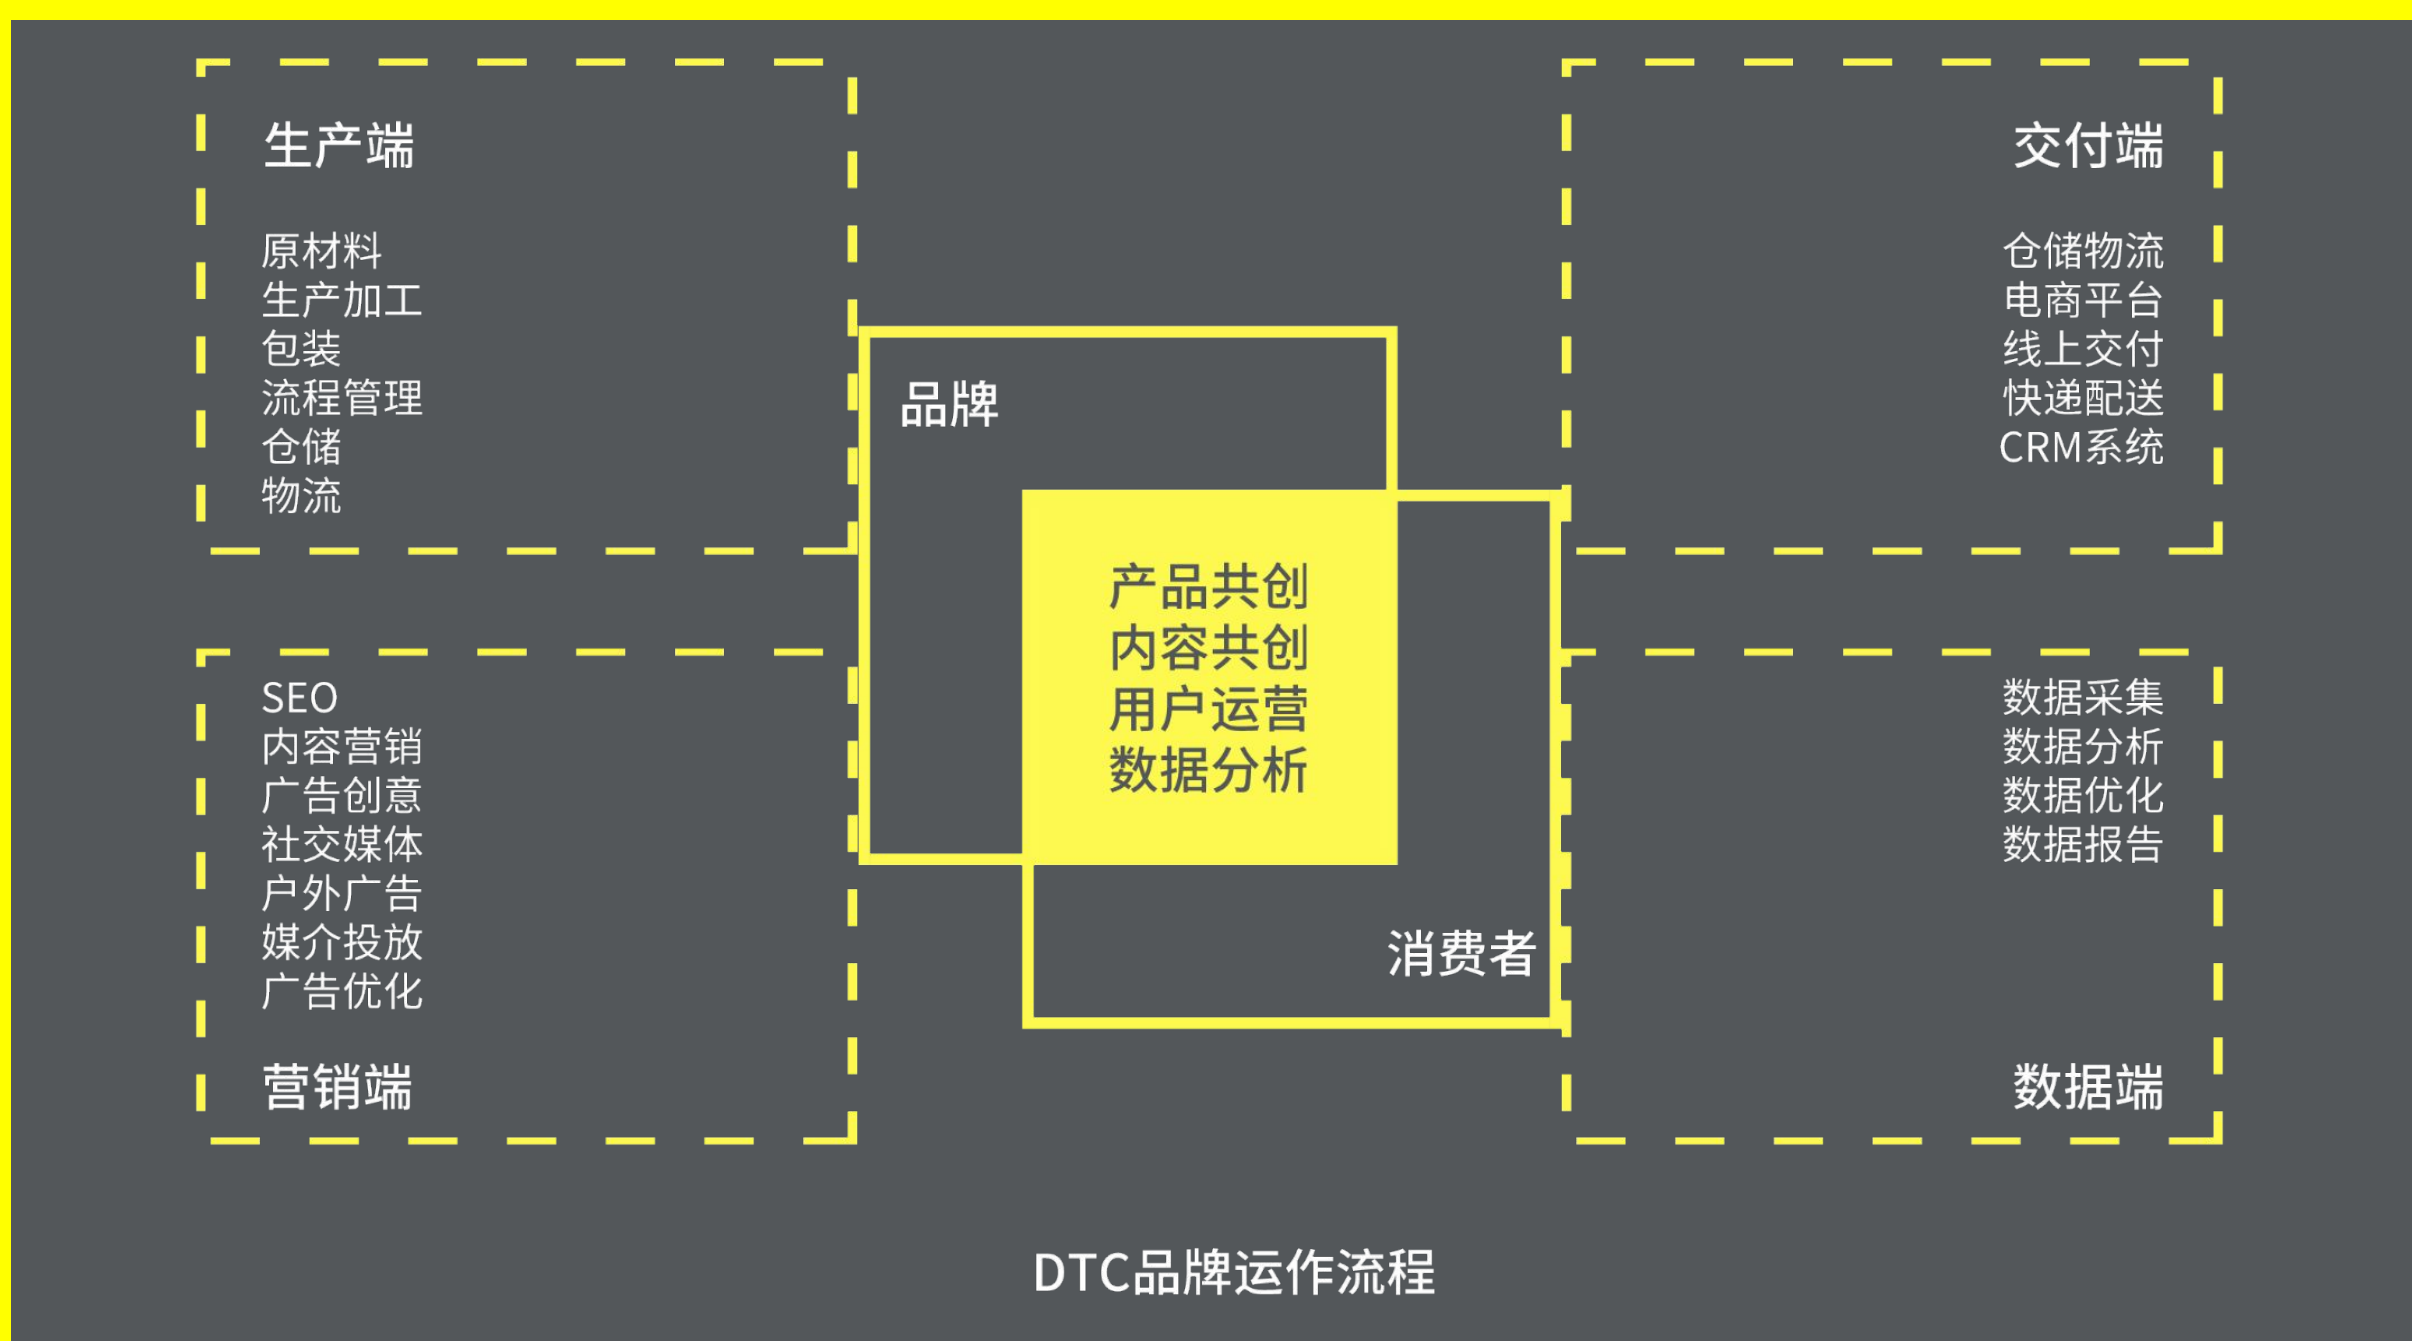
生产端

原材料
生产加工
包装
流程管理
仓储
物流

交付端

仓储物流
电商平台
线上交付
快递配送
CRM系统

品牌

产品共创
内容共创
用户运营
数据分析

消费者

SEO
内容营销
广告创意
社交媒体
户外广告
媒介投放
广告优化

营销端

数据采集
数据分析
数据优化
数据报告

数据端

DTC品牌运作流程